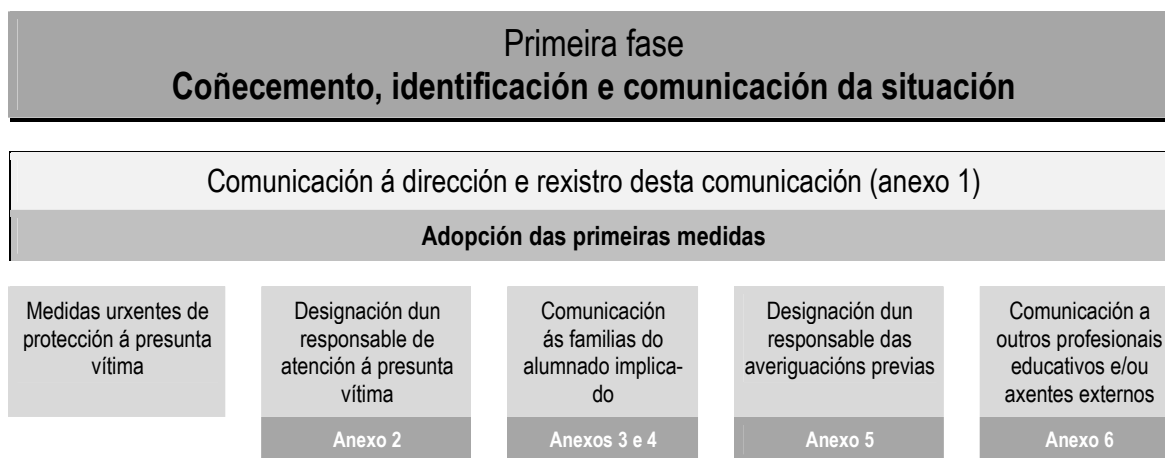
Primeira fase
**Coñecemento, identificación e comunicación da situación**

Comunicación á dirección e rexistro desta comunicación (anexo 1)

**Adopción das primeiras medidas**

Medidas urxentes de protección á presunta vítima

Designación dun responsable de atención á presunta vítima

Anexo 2

Comunicación ás familias do alumnado implicado

Anexos 3 e 4

Designación dun responsable das averiguacións previas

Anexo 5

Comunicación a outros profesionais educativos e/ou axentes externos

Anexo 6